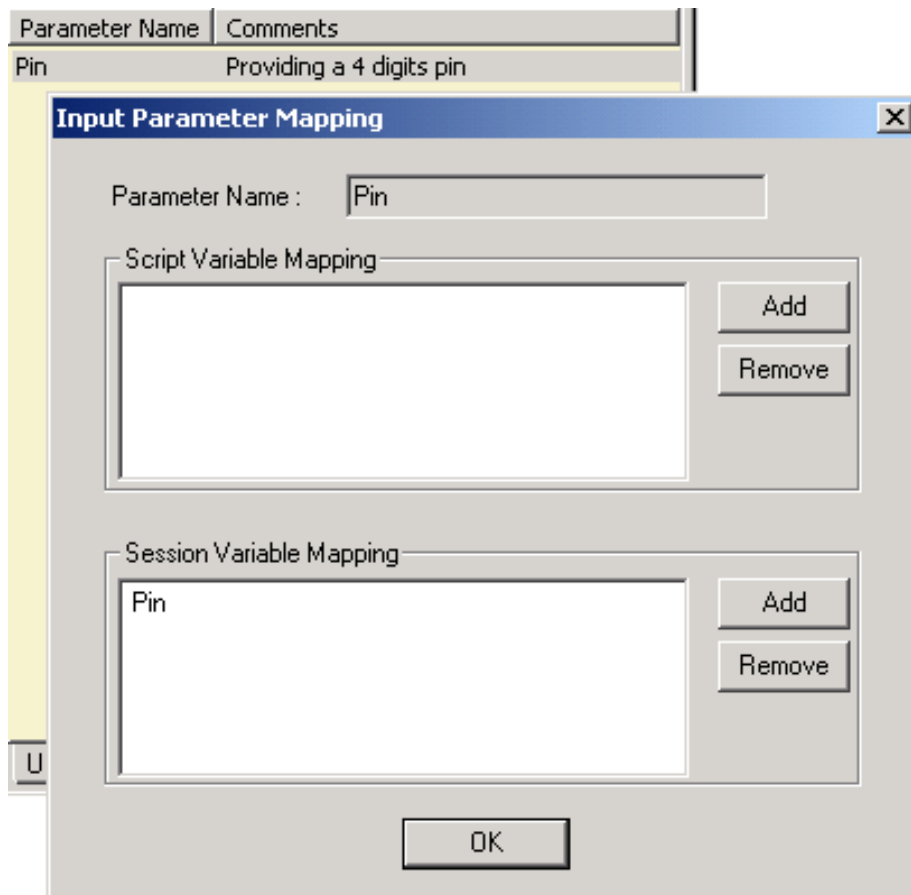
| Parameter Name | Comments |
|---|---|
| Pin | Providing a 4 digits pin |

Input Parameter Mapping

Parameter Name : Pin

Script Variable Mapping

Add

Remove

Session Variable Mapping

Pin

Add

Remove

OK

U